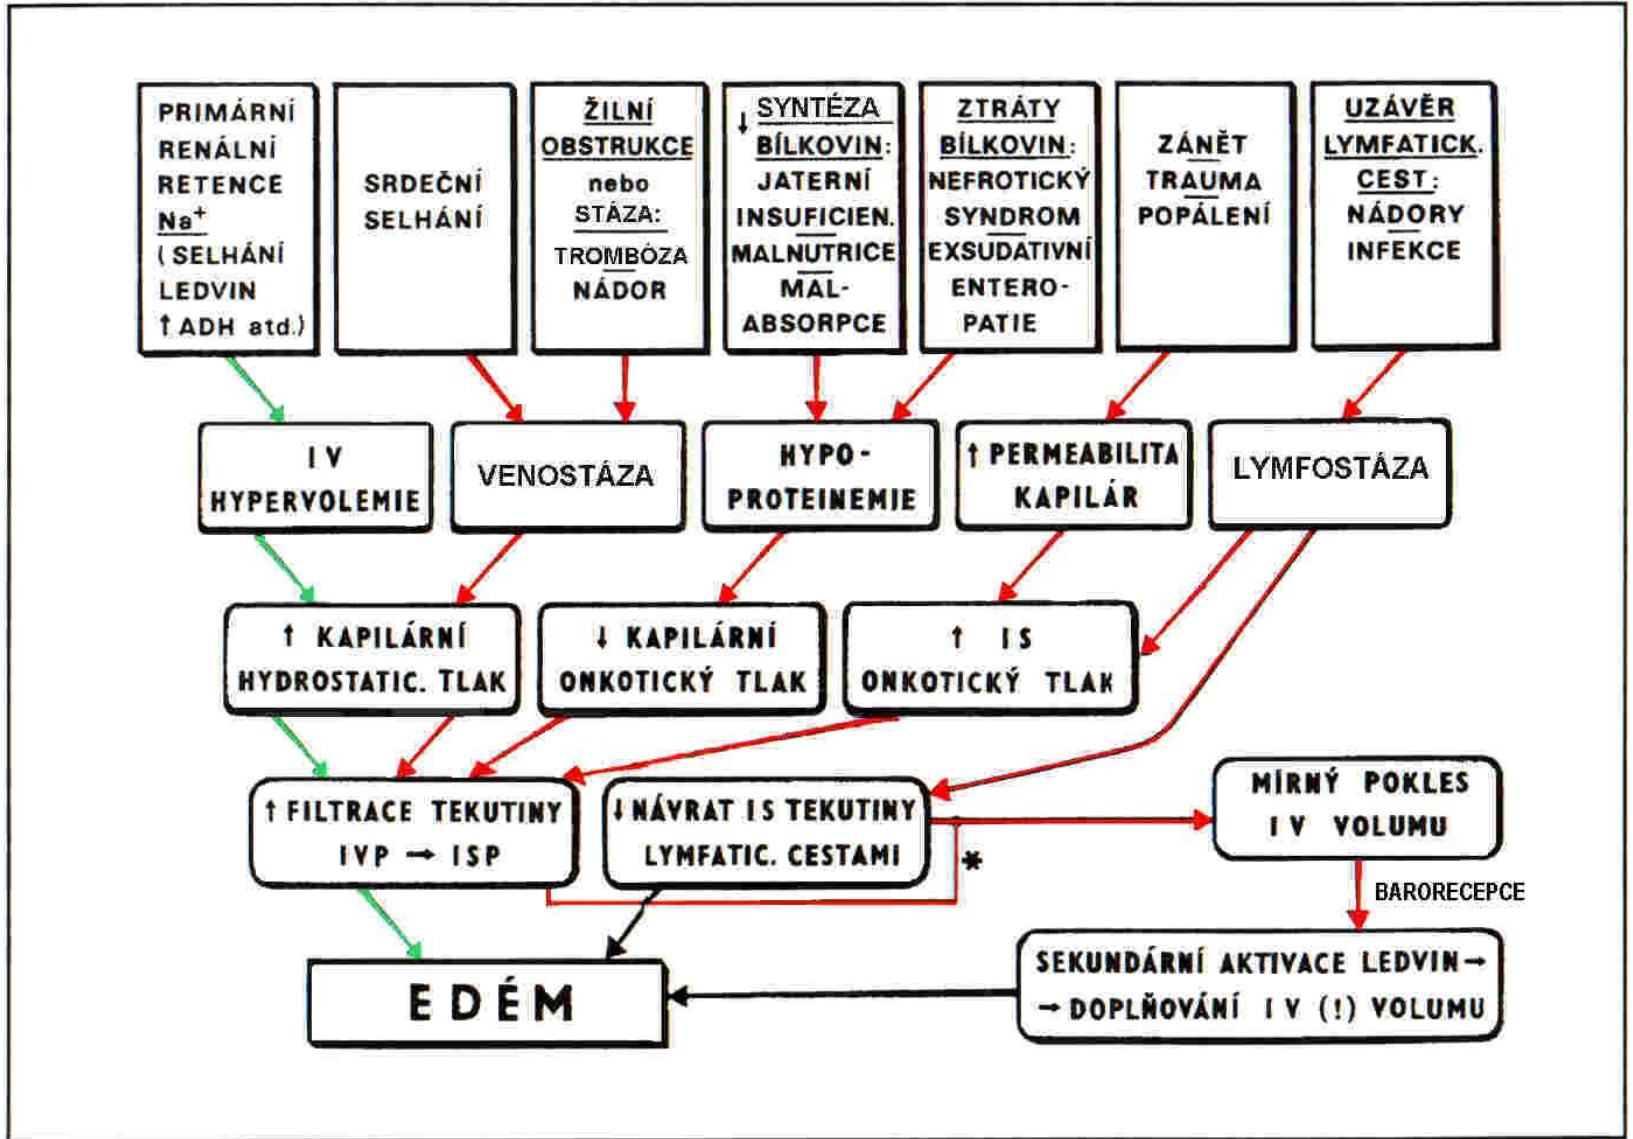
PRIMÁRNÍ RENÁLNÍ RETENCE $Na^+$ (SELHÁNÍ LEDVIN ↑ADH atd.)

SRDEČNÍ SELHÁNÍ

ŽILNÍ OBSTRUKCE nebo STÁZA: TROMBÓZA NÁDOR

↓ SYNTÉZA BÍLKOVIN: JATERNÍ INSUFICIEN. MALNUTRICE MAL-ABSORPCE

ZTRÁTY BÍLKOVIN: NEFROTICKÝ SYNDROM EXSUDATIVNÍ ENTERO-PATIE

ZÁNĚT TRAUMA POPÁLENÍ

UZÁVĚR LYMFATICK. CEST: NÁDORY INFEKCE

I V HYPERVOLEMIE

VENOSTÁZA

HYPO-PROTEINEMIE

↑ PERMEABILITA KAPILÁR

LYMFOSTÁZA

↑ KAPILÁRNÍ HYDROSTATIC. TLAK

↓ KAPILÁRNÍ ONKOTICKÝ TLAK

↑ IS ONKOTICKÝ TLAK

↑ FILTRACE TEKUTINY IVP → ISP

↓ NÁVRAT IS TEKUTINY LYMFATIC. CESTAMI

*

MÍRNÝ POKLES I V VOLUMU

BARORECEPCE

EDÉM

SEKUNDÁRNÍ AKTIVACE LEDVIN → → DOPLŇOVÁNÍ I V (!) VOLUMU